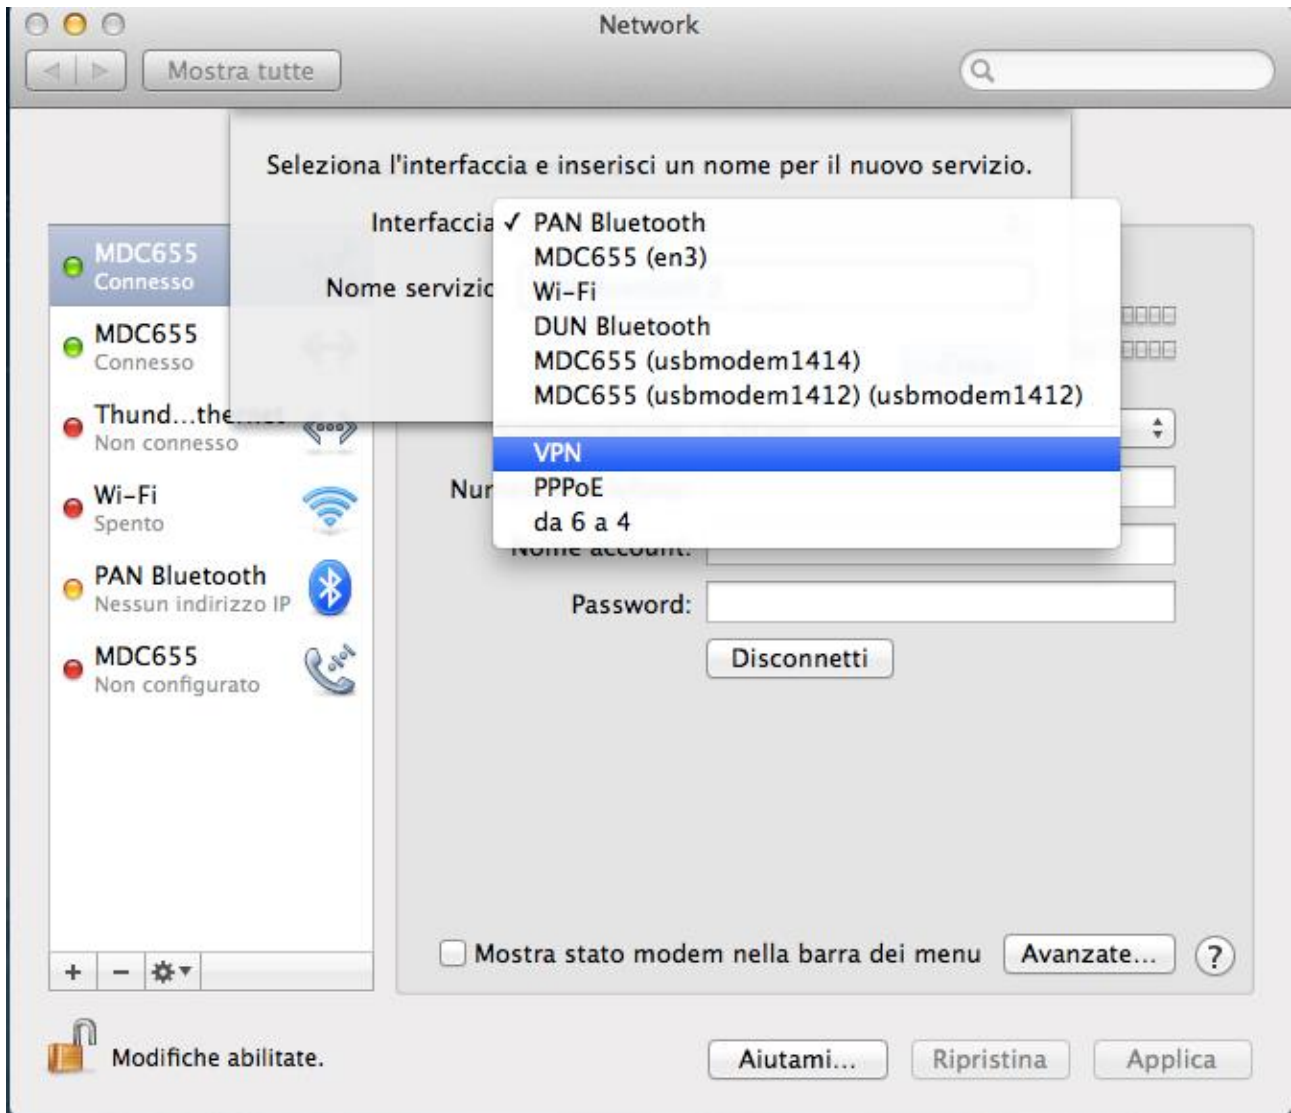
Network

Mostra tutte

Seleziona l'interfaccia e inserisci un nome per il nuovo servizio.

Interfaccia ✓ PAN Bluetooth
MDC655 (en3)
Wi-Fi
DUN Bluetooth
MDC655 (usbmodem1414)
MDC655 (usbmodem1412) (usbmodem1412)
VPN
PPPoE
da 6 a 4

Nome servizio

MDC655
Connesso

MDC655
Connesso

Thund...the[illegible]
Non connesso

Wi-Fi
Spento

PAN Bluetooth
Nessun indirizzo IP

MDC655
Non configurato

Nu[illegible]

Nome account:

Password:

Disconnetti

Mostra stato modem nella barra dei menu

Avanzate...

?

Modifiche abilitate.

Aiutami...

Ripristina

Applica